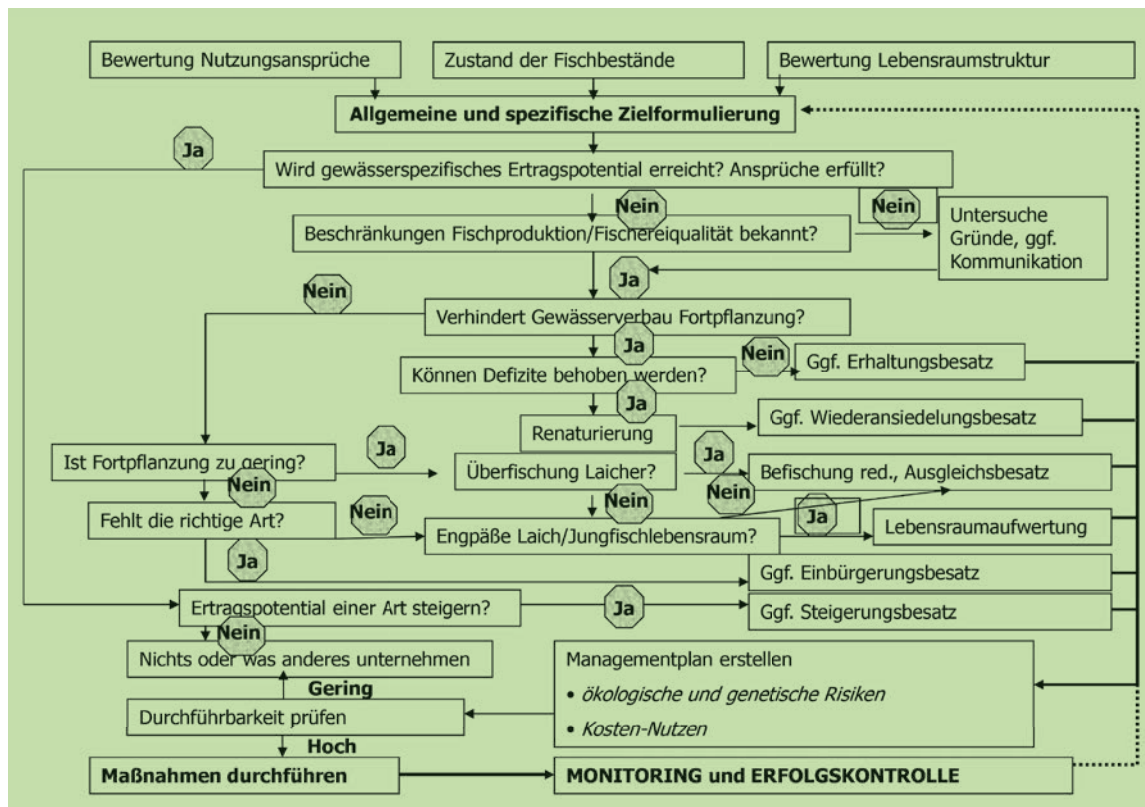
Bewertung Nutzungsansprüche

Zustand der Fischbestände

Bewertung Lebensraumstruktur

**Allgemeine und spezifische Zielformulierung**

Ja

Wird gewässerspezifisches Ertragspotential erreicht? Ansprüche erfüllt?

Nein

Nein

Beschränkungen Fischproduktion/Fischereiqualität bekannt?

Untersuche Gründe, ggf. Kommunikation

Ja

Nein

Verhindert Gewässerverbau Fortpflanzung?

Ja

Nein

Können Defizite behoben werden?

Ggf. Erhaltungsbesatz

Ja

Renaturierung

Ggf. Wiederansiedelungsbesatz

Ist Fortpflanzung zu gering?

Ja

Überfischung Laicher?

Ja

Befischung red., Ausgleichsbesatz

Nein

Nein

Nein

Fehlt die richtige Art?

Nein

Engpäße Laich/Jungfischlebensraum?

Ja

Lebensraumaufwertung

Ja

Ggf. Einbürgerungsbesatz

Ertragspotential einer Art steigern?

Ja

Ggf. Steigerungsbesatz

Nein

Nichts oder was anderes unternehmen

Managementplan erstellen

Gering

• *ökologische und genetische Risiken*

Durchführbarkeit prüfen

• *Kosten-Nutzen*

Hoch

**Maßnahmen durchführen**

**MONITORING und ERFOLGSKONTROLLE**